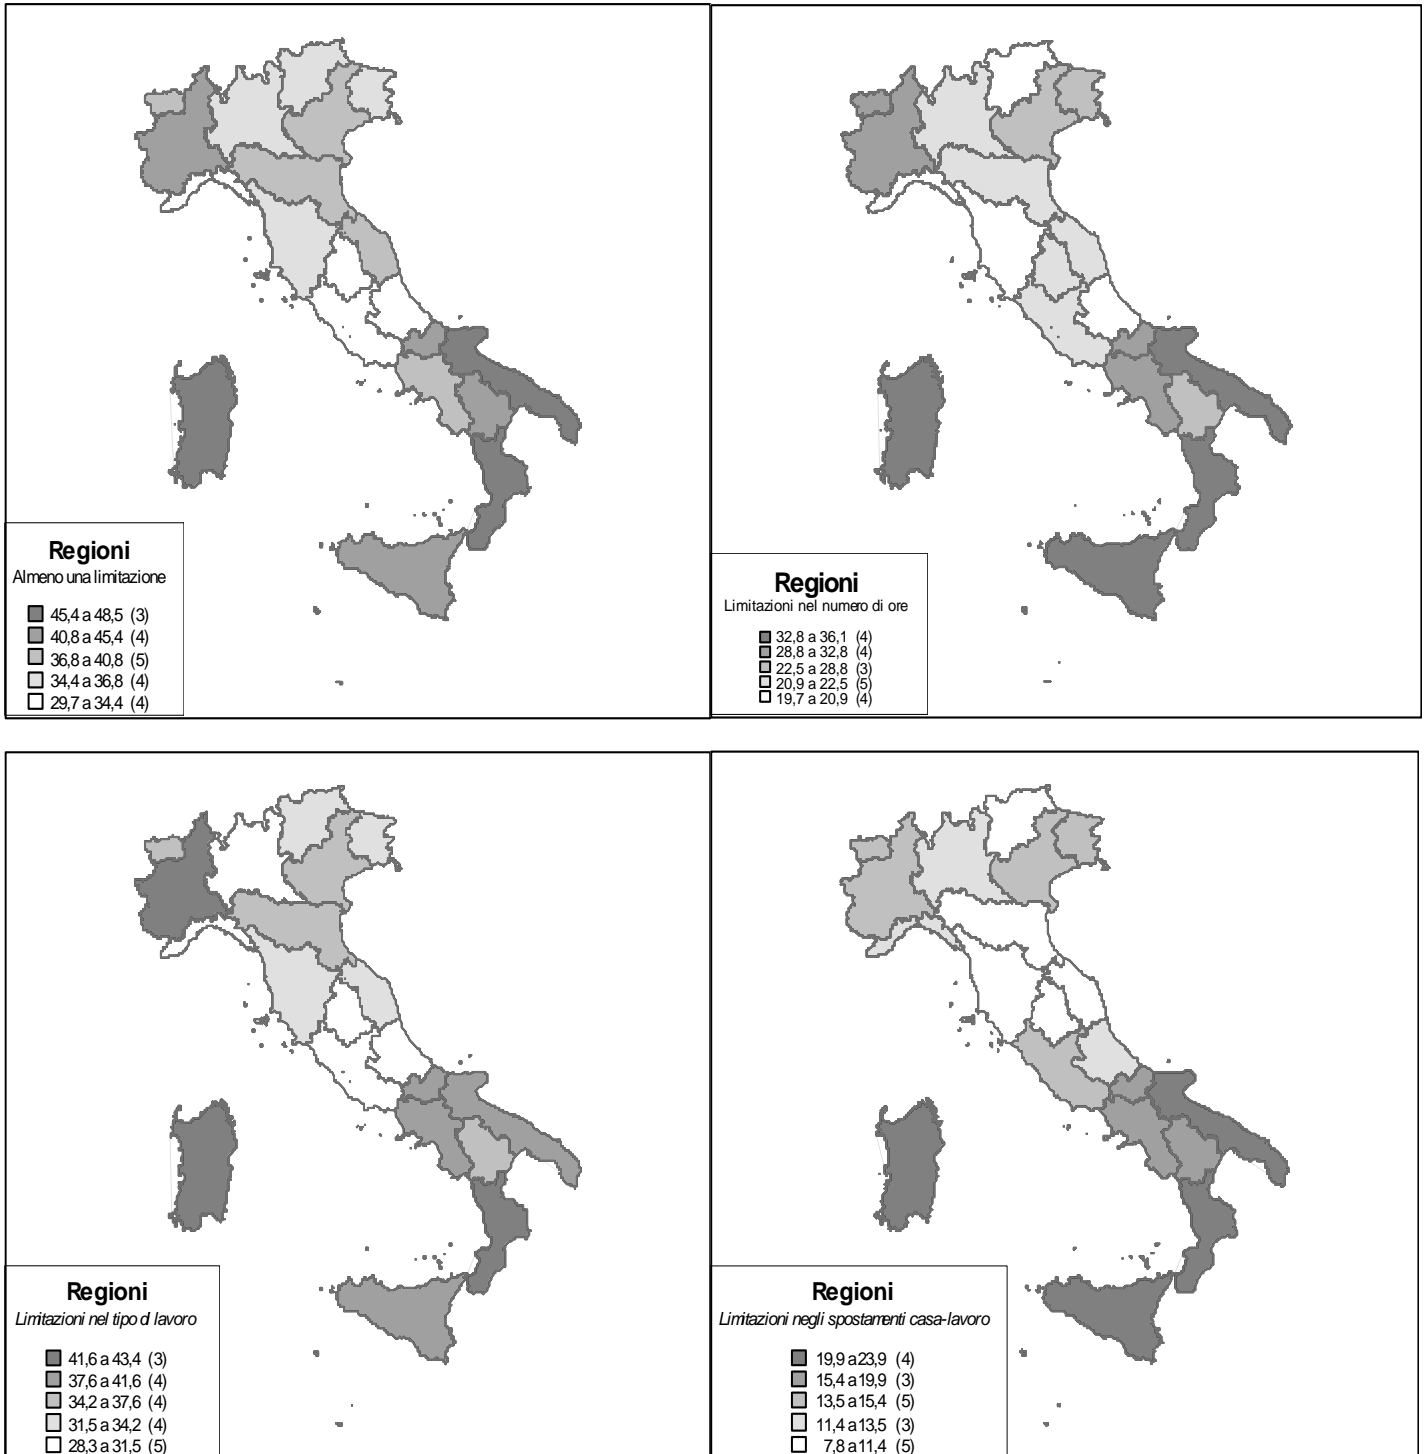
Regioni
Almeno una limitazione

45,4 a 48,5 (3)
40,8 a 45,4 (4)
36,8 a 40,8 (5)
34,4 a 36,8 (4)
29,7 a 34,4 (4)

Regioni
Limitazioni nel numero di ore

32,8 a 36,1 (4)
28,8 a 32,8 (4)
22,5 a 28,8 (3)
20,9 a 22,5 (5)
19,7 a 20,9 (4)

Regioni
Limitazioni nel tipo di lavoro

41,6 a 43,4 (3)
37,6 a 41,6 (4)
34,2 a 37,6 (4)
31,5 a 34,2 (4)
28,3 a 31,5 (5)

Regioni
Limitazioni negli spostamenti casa-lavoro

19,9 a 23,9 (4)
15,4 a 19,9 (3)
13,5 a 15,4 (5)
11,4 a 13,5 (3)
7,8 a 11,4 (5)